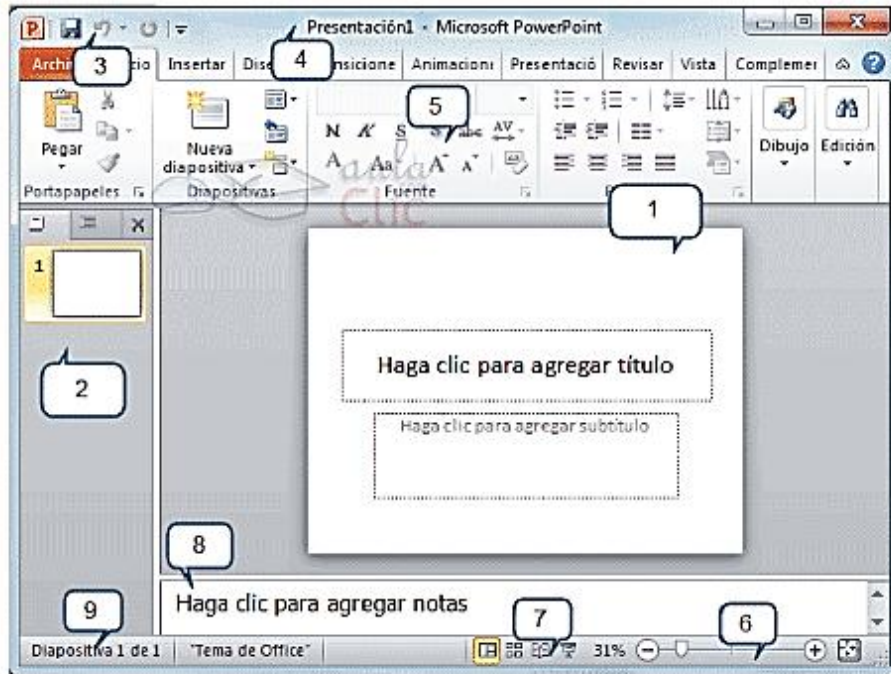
Presentación1 - Microsoft PowerPoint

Archi 3 icio Insertar Dise 4 nsicione Animacion Presentació Revisar Vista Complemer

Pegar
Portapapeles

Nueva diapositiva
Diapositivas

5
N K S S abc AV
A Aa A A
Fuente

Dibujo Edición

aula Clic

1

2

Haga clic para agregar título

Haga clic para agregar subtítulo

8

Haga clic para agregar notas

9

Diapositiva 1 de 1 "Tema de Office"

7

31%

6